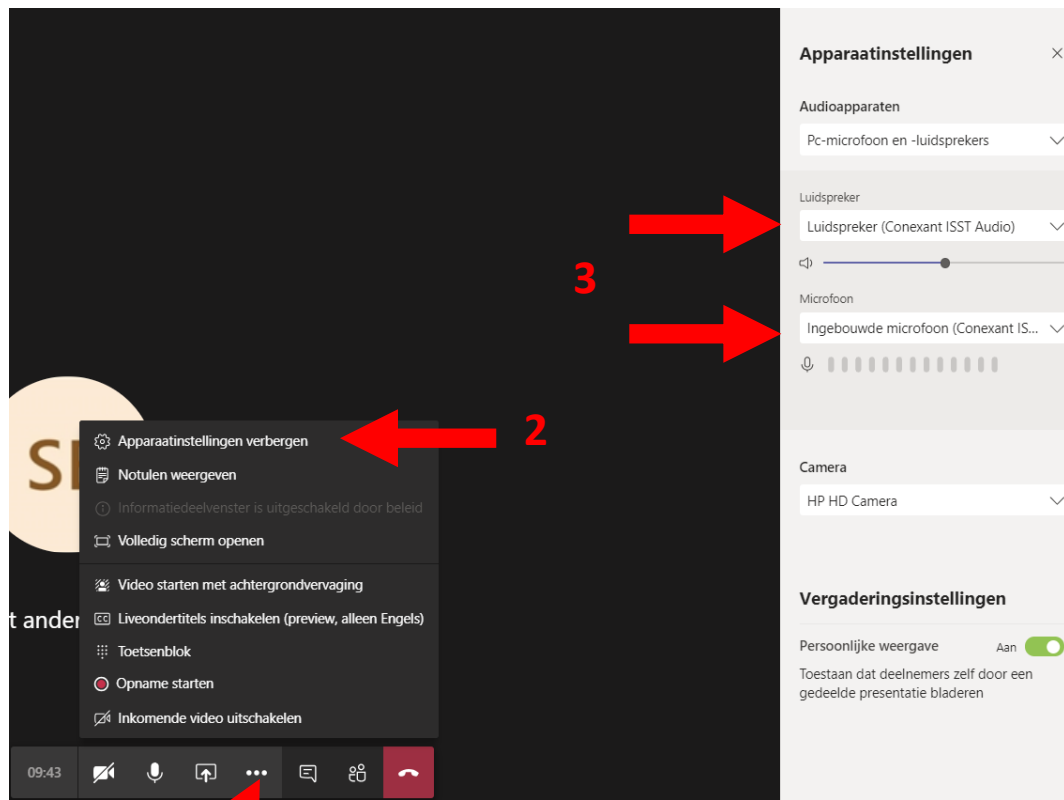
SI

t ander

Apparaatinstellingen verbergen
Notulen weergeven
Informatiedeelvenster is uitgeschakeld door beleid
Volledig scherm openen
Video starten met achtergrondvervaging
Liveondertitels inschakelen (preview, alleen Engels)
Toetsenblok
Opname starten
Inkomende video uitschakelen

09:43

2

3

Apparaatinstellingen
Audioapparaten
Pc-microfoon en -luidsprekers
Luidspreker
Luidspreker (Conexant ISST Audio)
Microfoon
Ingebouwde microfoon (Conexant IS...
Camera
HP HD Camera
Vergaderingsinstellingen
Persoonlijke weergave
Aan
Toestaan dat deelnemers zelf door een gedeelde presentatie bladeren